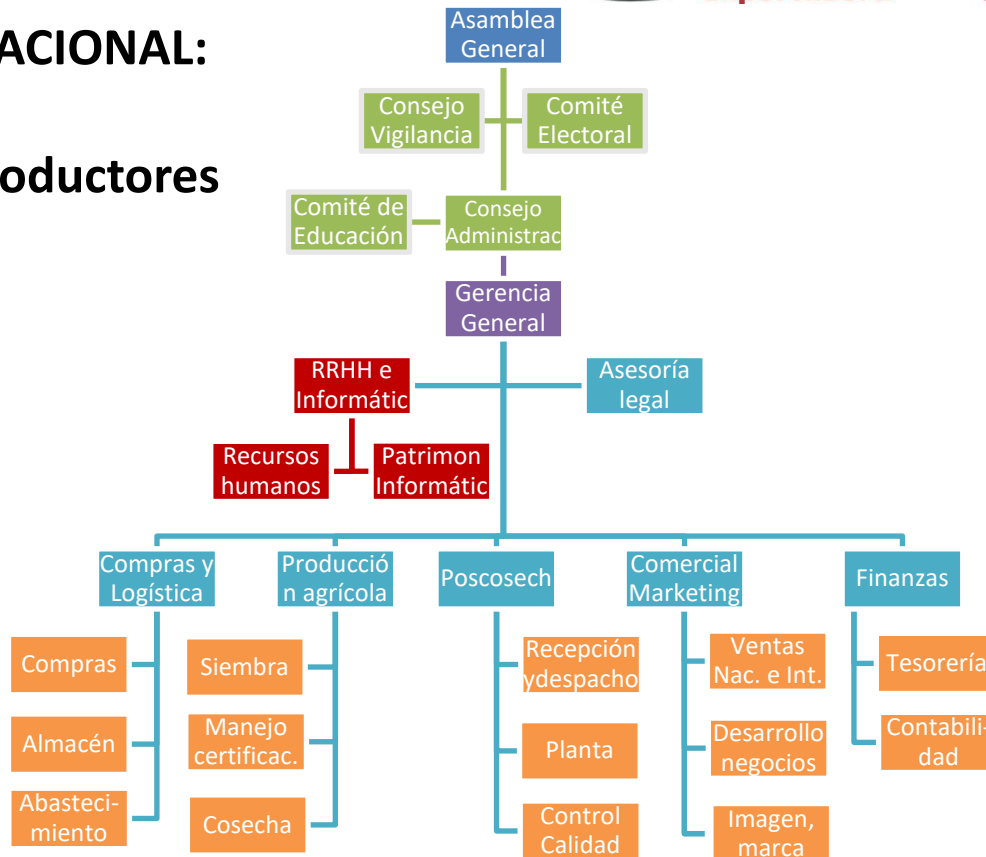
ACIONAL:

oductores

Asamblea General

Consejo Vigilancia

Comité Electoral

Comité de Educación

Consejo Administrac

Gerencia General

RRHH e Informátic

Asesoría legal

Recursos humanos

Patrimon Informátic

Compras y Logística

Producción agrícola

Poscosech

Comercial Marketing

Finanzas

Compras

Almacén

Abastecimiento

Siembra

Manejo certificac.

Cosecha

Recepción ydespacho

Planta

Control Calidad

Ventas Nac. e Int.

Desarrollo negocios

Imagen, marca

Tesorería

Contabilidad